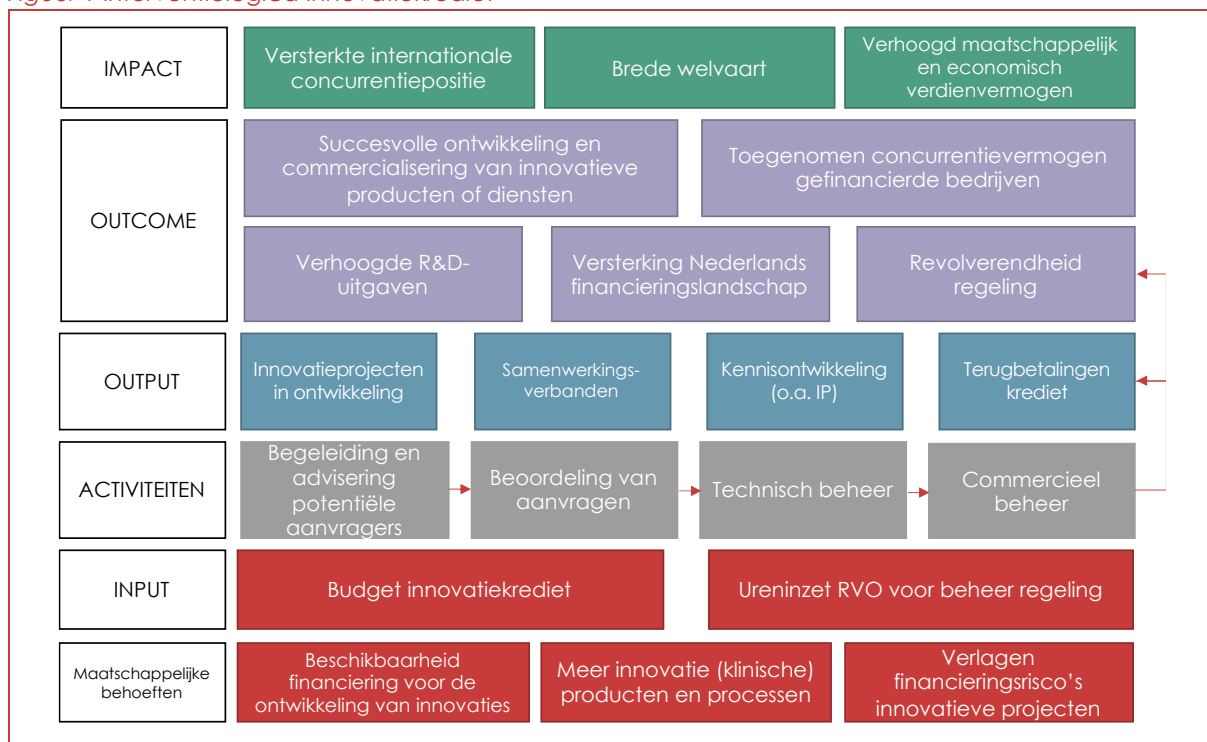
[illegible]

IMPACT

Versterkte internationale concurrentiepositie

Brede welvaart

Verhoogd maatschappelijk en economisch verdienvermogen

OUTCOME

Succesvolle ontwikkeling en commercialisering van innovatieve producten of diensten

Toegenomen concurrentievermogen gefinancierde bedrijven

Verhoogde R&D-uitgaven

Versterking Nederlands financieringslandschap

Revolverendheid regeling

OUTPUT

Innovatieprojecten in ontwikkeling

Samenwerkingsverbanden

Kennisontwikkeling (o.a. IP)

Terugbetalingen krediet

ACTIVITEITEN

Begeleiding en advisering potentiële aanvragers

Beoordeling van aanvragen

Technisch beheer

Commercieel beheer

INPUT

Budget innovatiekrediet

Ureninzet RVO voor beheer regeling

Maatschappelijke behoeften

Beschikbaarheid financiering voor de ontwikkeling van innovaties

Meer innovatie (klinische) producten en processen

Verlagen financieringsrisco's innovatieve projecten